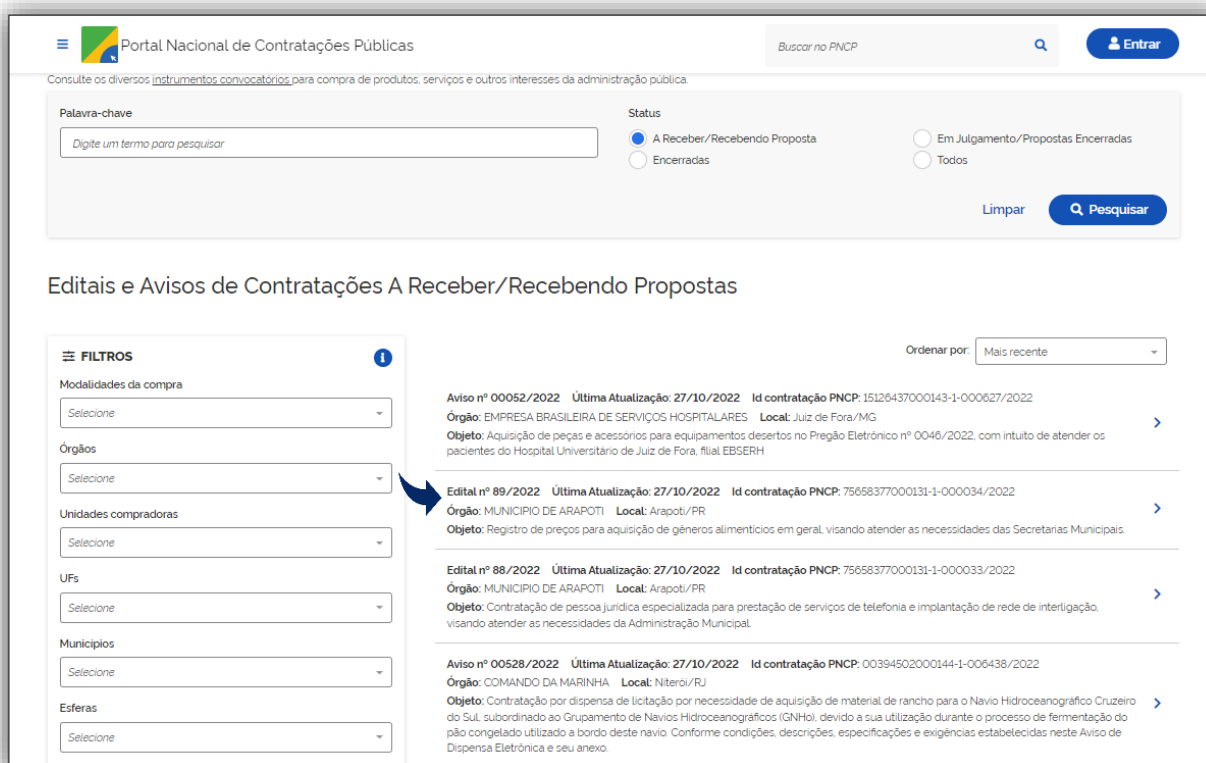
Portal Nacional de Contratações Públicas

Buscar no PNCP

Entrar

Consulte os diversos instrumentos convocatórios para compra de produtos, serviços e outros interesses da administração pública.

Palavra-chave

Digite um termo para pesquisar

Status

A Receber/Recebendo Proposta

Em Julgamento/Propostas Encerradas

Encerradas

Todos

Limpar

Pesquisar

Editais e Avisos de Contratações A Receber/Recebendo Propostas

FILTROS

Modalidades da compra

Selecione

Órgãos

Selecione

Unidades compradoras

Selecione

UFs

Selecione

Municípios

Selecione

Esferas

Selecione

Ordenar por: Mais recente

Aviso nº 00052/2022 Última Atualização: 27/10/2022 Id contratação PNCP: 15126437000143-1-000627/2022
Órgão: EMPRESA BRASILEIRA DE SERVIÇOS HOSPITALARES Local: Juiz de Fora/MG
Objeto: Aquisição de peças e acessórios para equipamentos desertos no Pregão Eletrônico nº 0046/2022, com intuito de atender os pacientes do Hospital Universitário de Juiz de Fora, filial EBSERH

Edital nº 89/2022 Última Atualização: 27/10/2022 Id contratação PNCP: 75658377000131-1-000034/2022
Órgão: MUNICIPIO DE ARAPOTI Local: Arapoti/PR
Objeto: Registro de preços para aquisição de gêneros alimentícios em geral, visando atender as necessidades das Secretarias Municipais.

Edital nº 88/2022 Última Atualização: 27/10/2022 Id contratação PNCP: 75658377000131-1-000033/2022
Órgão: MUNICIPIO DE ARAPOTI Local: Arapoti/PR
Objeto: Contratação de pessoa jurídica especializada para prestação de serviços de telefonia e implantação de rede de interligação, visando atender as necessidades da Administração Municipal.

Aviso nº 00528/2022 Última Atualização: 27/10/2022 Id contratação PNCP: 00394502000144-1-006438/2022
Órgão: COMANDO DA MARINHA Local: Niterói/RJ
Objeto: Contratação por dispensa de licitação por necessidade de aquisição de material de rancho para o Navio Hidroceanográfico Cruzeiro do Sul, subordinado ao Grupamento de Navios Hidroceanográficos (GNHo), devido a sua utilização durante o processo de fermentação do pão congelado utilizado a bordo deste navio. Conforme condições, descrições, especificações e exigências estabelecidas neste Aviso de Dispensa Eletrônica e seu anexo.